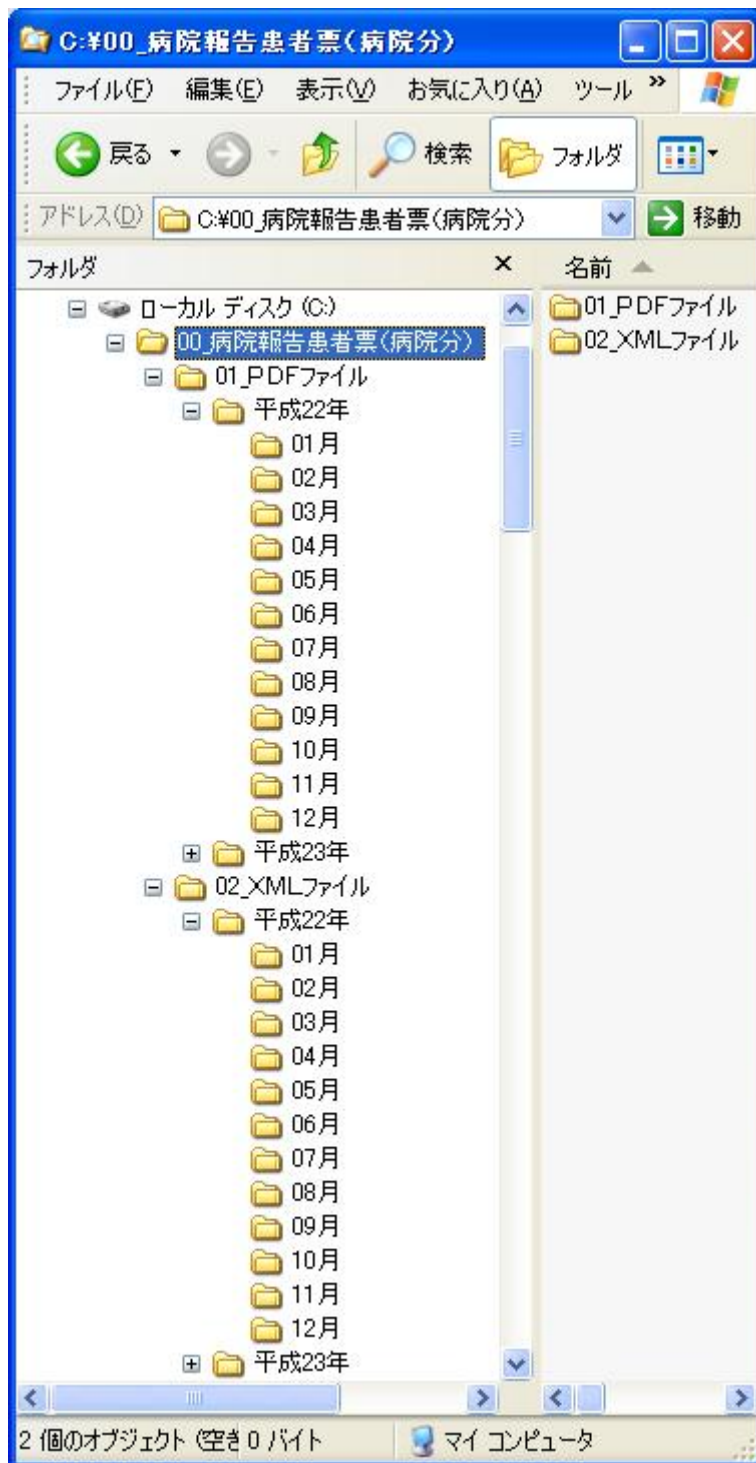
C:¥00_病院報告患者票(病院分)

ファイル(F) 編集(E) 表示(V) お気に入り(A) ツール »

戻る 検索 フォルダ

アドレス(D) C:¥00_病院報告患者票(病院分) 移動

フォルダ ×

ローカル ディスク (C:)
00_病院報告患者票(病院分)
01_PDFファイル
平成22年
01月
02月
03月
04月
05月
06月
07月
08月
09月
10月
11月
12月
平成23年
02_XMLファイル
平成22年
01月
02月
03月
04月
05月
06月
07月
08月
09月
10月
11月
12月
平成23年

名前
01_PDFファイル
02_XMLファイル

2 個のオブジェクト (空き 0 バイト) マイ コンピュータ